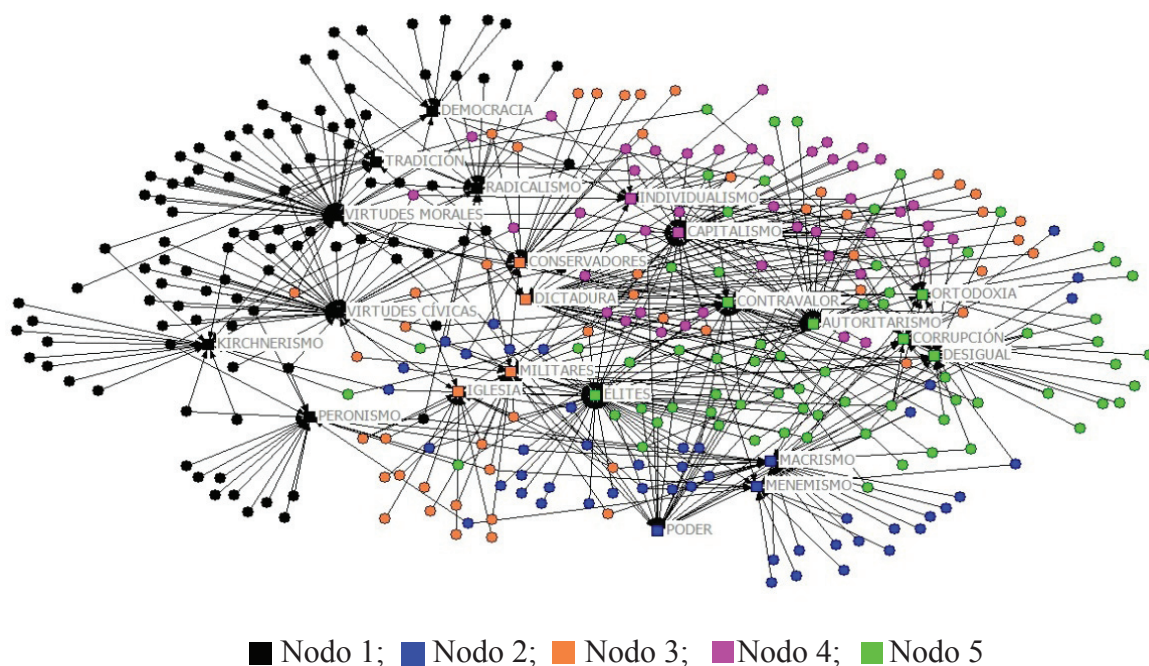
DEMOCRACIA
TRADICIÓN
RADICALISMO
INDIVIDUALISMO
VIRTUDES MORALES
CAPITALISMO
CONSERVADORES
DICTADURA
ORTODOXIA
CONTRAVALOR
VIRTUDES CÍVICAS
AUTORITARISMO
CORRUPCIÓN
KIRCHNERISMO
DESIGUAL
MILITARES
IGLESIA
ELITES
PERONISMO
MACRISMO
MENEMISMO
PODER

Nodo 1; Nodo 2; Nodo 3; Nodo 4; Nodo 5